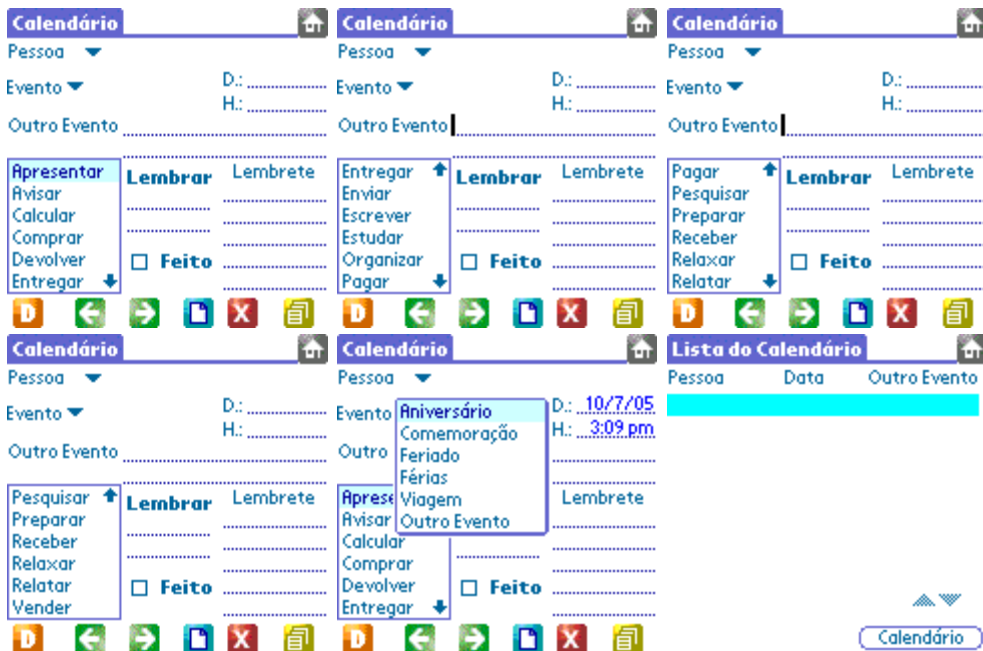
Calendário
Pessoa
Evento
D.:
H.:
Outro Evento
Apresentar
Avisar
Calcular
Comprar
Devolver
Entregar
Lembrar
Lembrete
Feito
D

Calendário
Pessoa
Evento
D.:
H.:
Outro Evento
Entregar
Enviar
Escrever
Estudar
Organizar
Pagar
Lembrar
Lembrete
Feito
D

Calendário
Pessoa
Evento
D.:
H.:
Outro Evento
Pagar
Pesquisar
Preparar
Receber
Relaxar
Relatar
Lembrar
Lembrete
Feito
D

Calendário
Pessoa
Evento
D.:
H.:
Outro Evento
Pesquisar
Preparar
Receber
Relaxar
Relatar
Vender
Lembrar
Lembrete
Feito
D

Calendário
Pessoa
Evento
D.: 10/7/05
H.: 3:09 pm
Outro
Aniversário
Comemoração
Feriado
Férias
Viagem
Outro Evento
Apres
Avisar
Calcular
Comprar
Devolver
Entregar
Lembrete
Feito
D

Lista do Calendário
Pessoa
Data
Outro Evento
Calendário